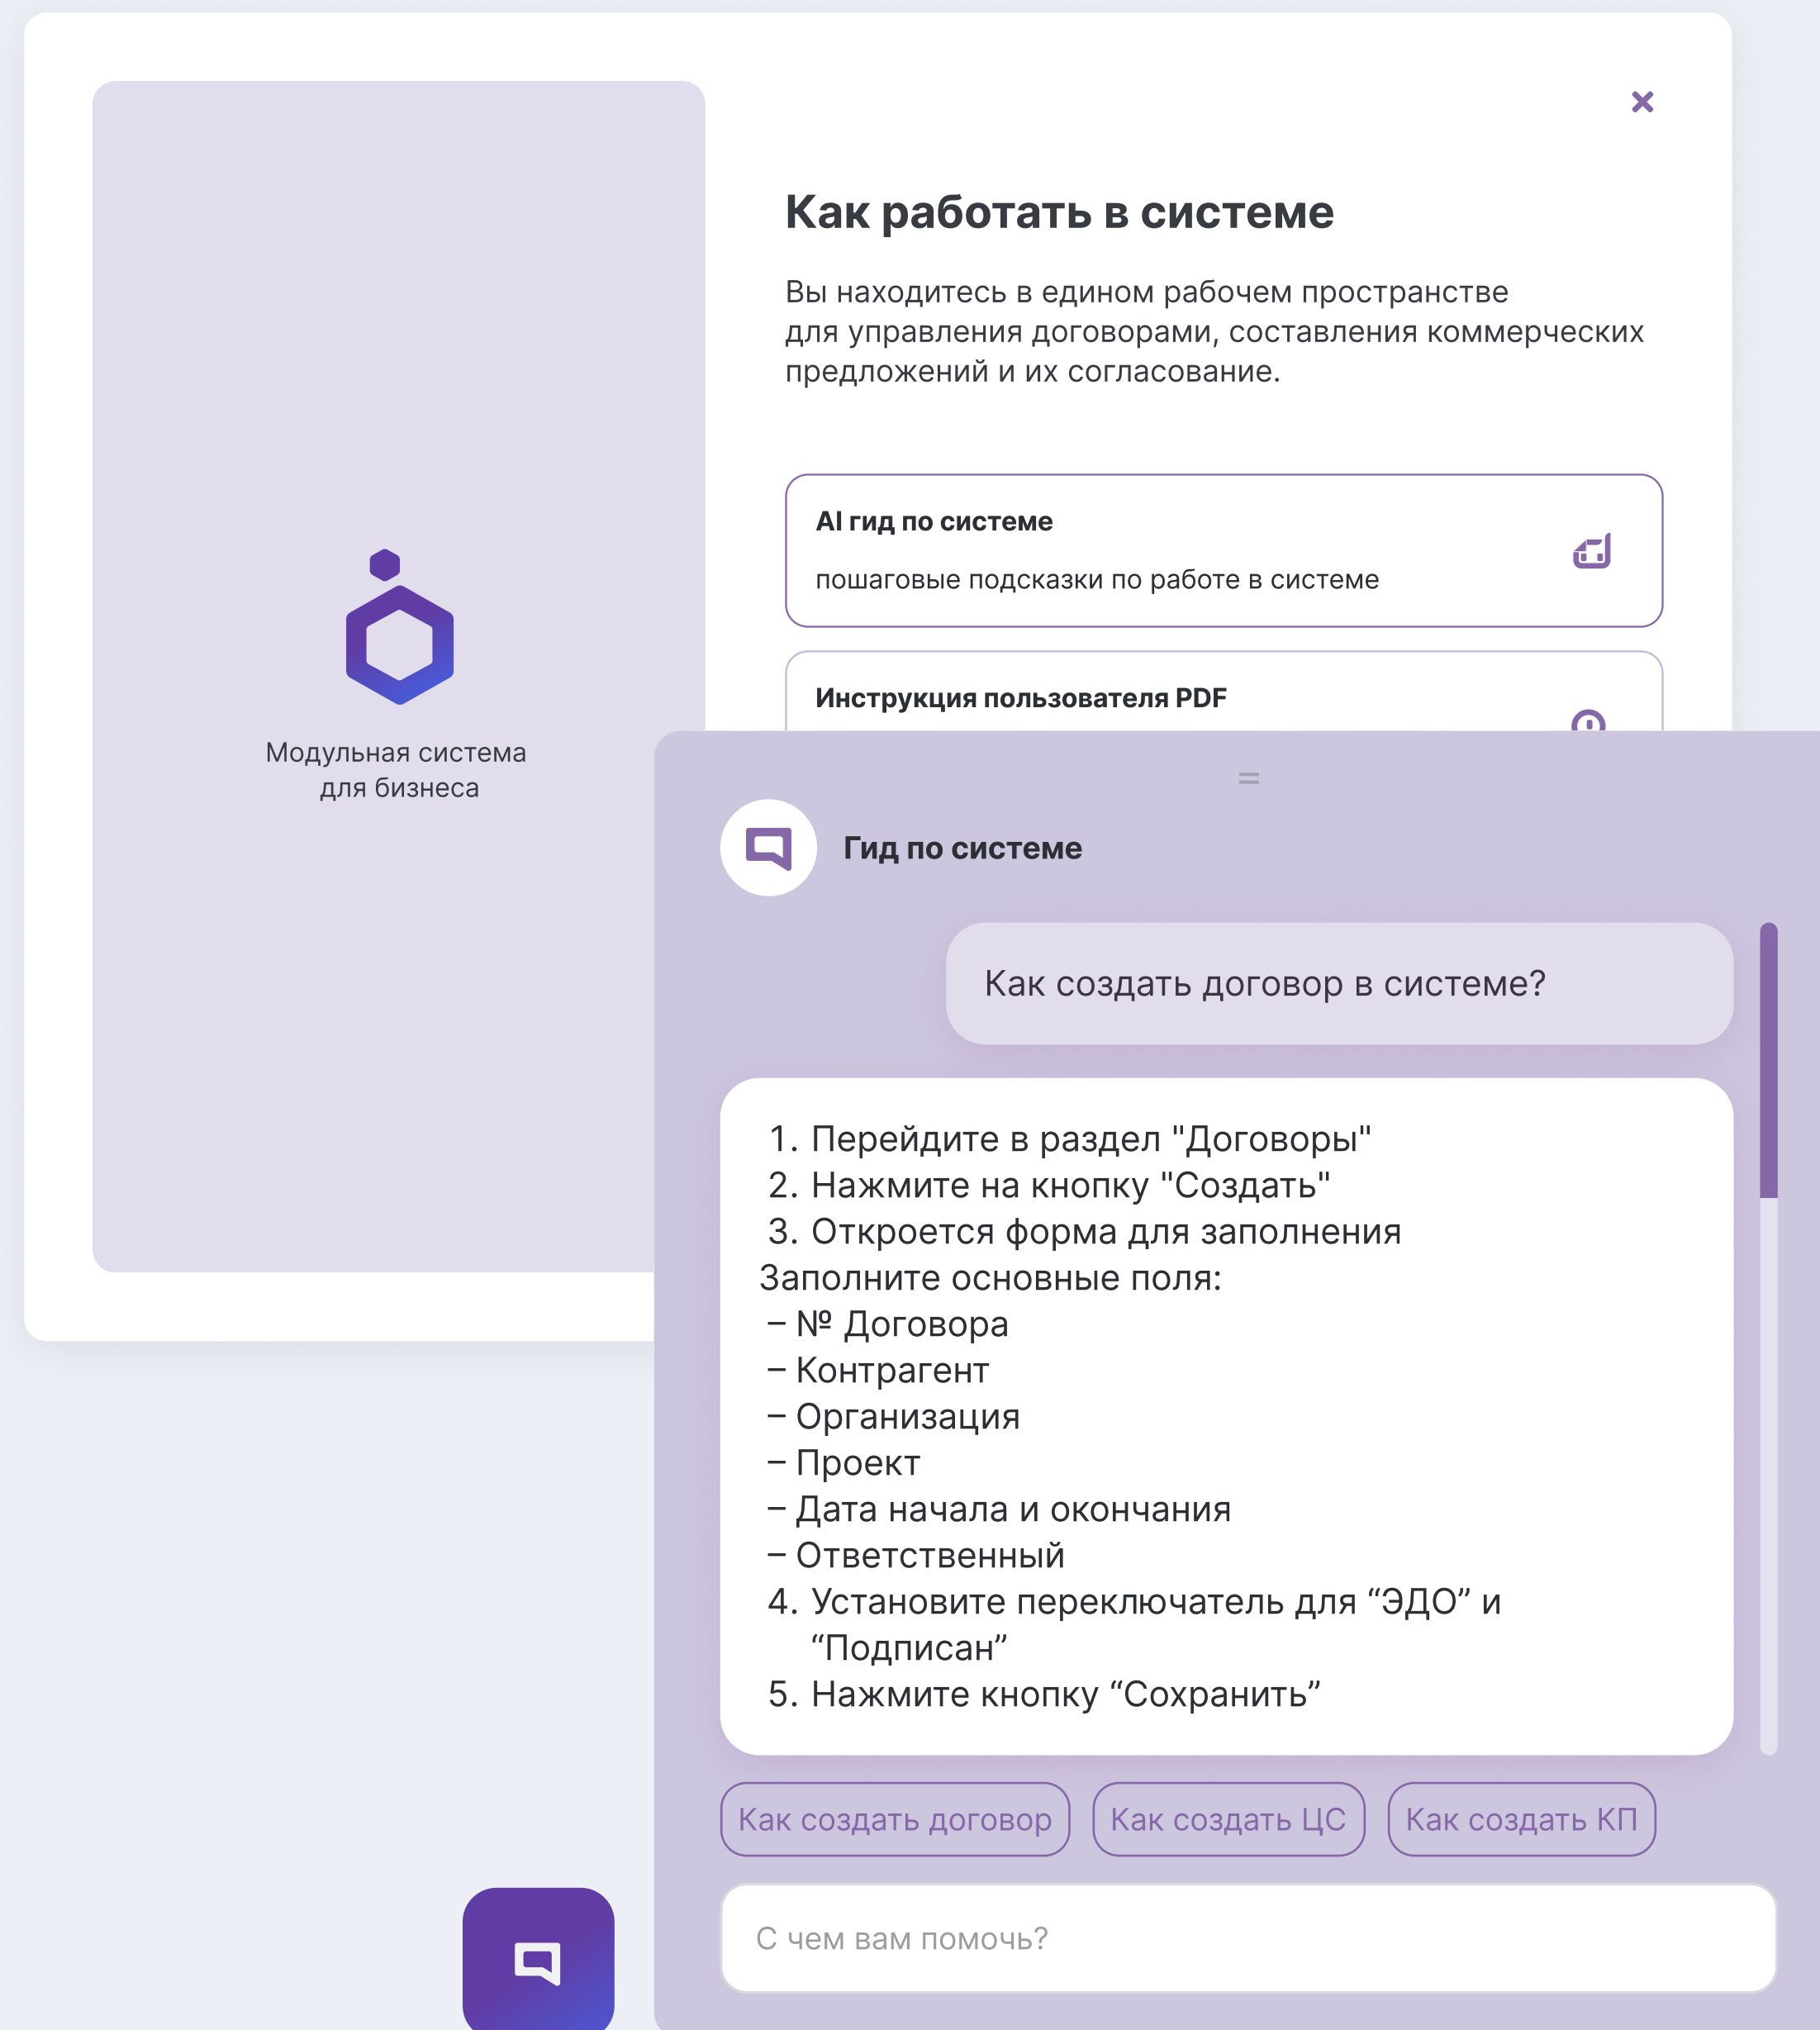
Модульная система для бизнеса

×

Как работать в системе

Вы находитесь в едином рабочем пространстве для управления договорами, составления коммерческих предложений и их согласование.

AI гид по системе

пошаговые подсказки по работе в системе

Инструкция пользователя PDF

Гид по системе

Как создать договор в системе?

1. Перейдите в раздел "Договоры"
2. Нажмите на кнопку "Создать"
3. Откроется форма для заполнения
Заполните основные поля:
– № Договора
– Контрагент
– Организация
– Проект
– Дата начала и окончания
– Ответственный
4. Установите переключатель для “ЭДО” и “Подписан”
5. Нажмите кнопку “Сохранить”

Как создать договор

Как создать ЦС

Как создать КП

С чем вам помочь?